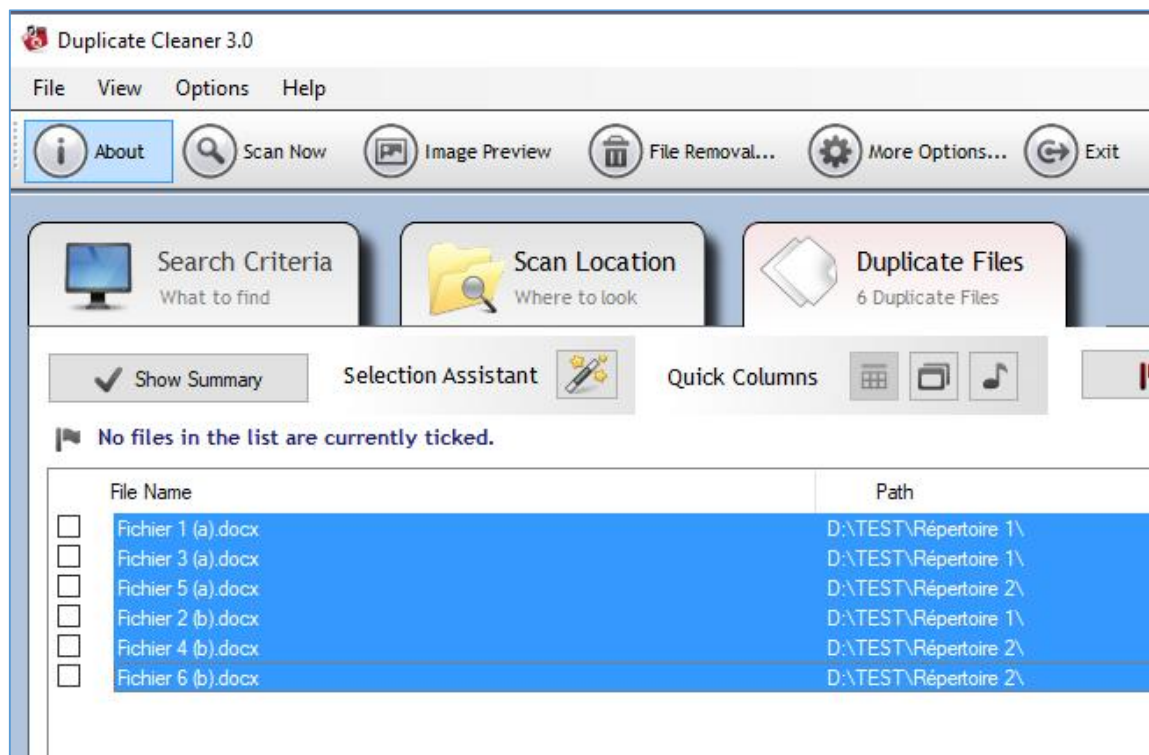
Duplicate Cleaner 3.0

File View Options Help

About Scan Now Image Preview File Removal... More Options... Exit

Search Criteria
What to find

Scan Location
Where to look

Duplicate Files
6 Duplicate Files

Show Summary

Selection Assistant

Quick Columns

No files in the list are currently ticked.

| File Name | Path |
|---|---|
| Fichier 1 (a).docx | D:\TEST\Répertoire 1\ |
| Fichier 3 (a).docx | D:\TEST\Répertoire 1\ |
| Fichier 5 (a).docx | D:\TEST\Répertoire 2\ |
| Fichier 2 (b).docx | D:\TEST\Répertoire 1\ |
| Fichier 4 (b).docx | D:\TEST\Répertoire 2\ |
| Fichier 6 (b).docx | D:\TEST\Répertoire 2\ |